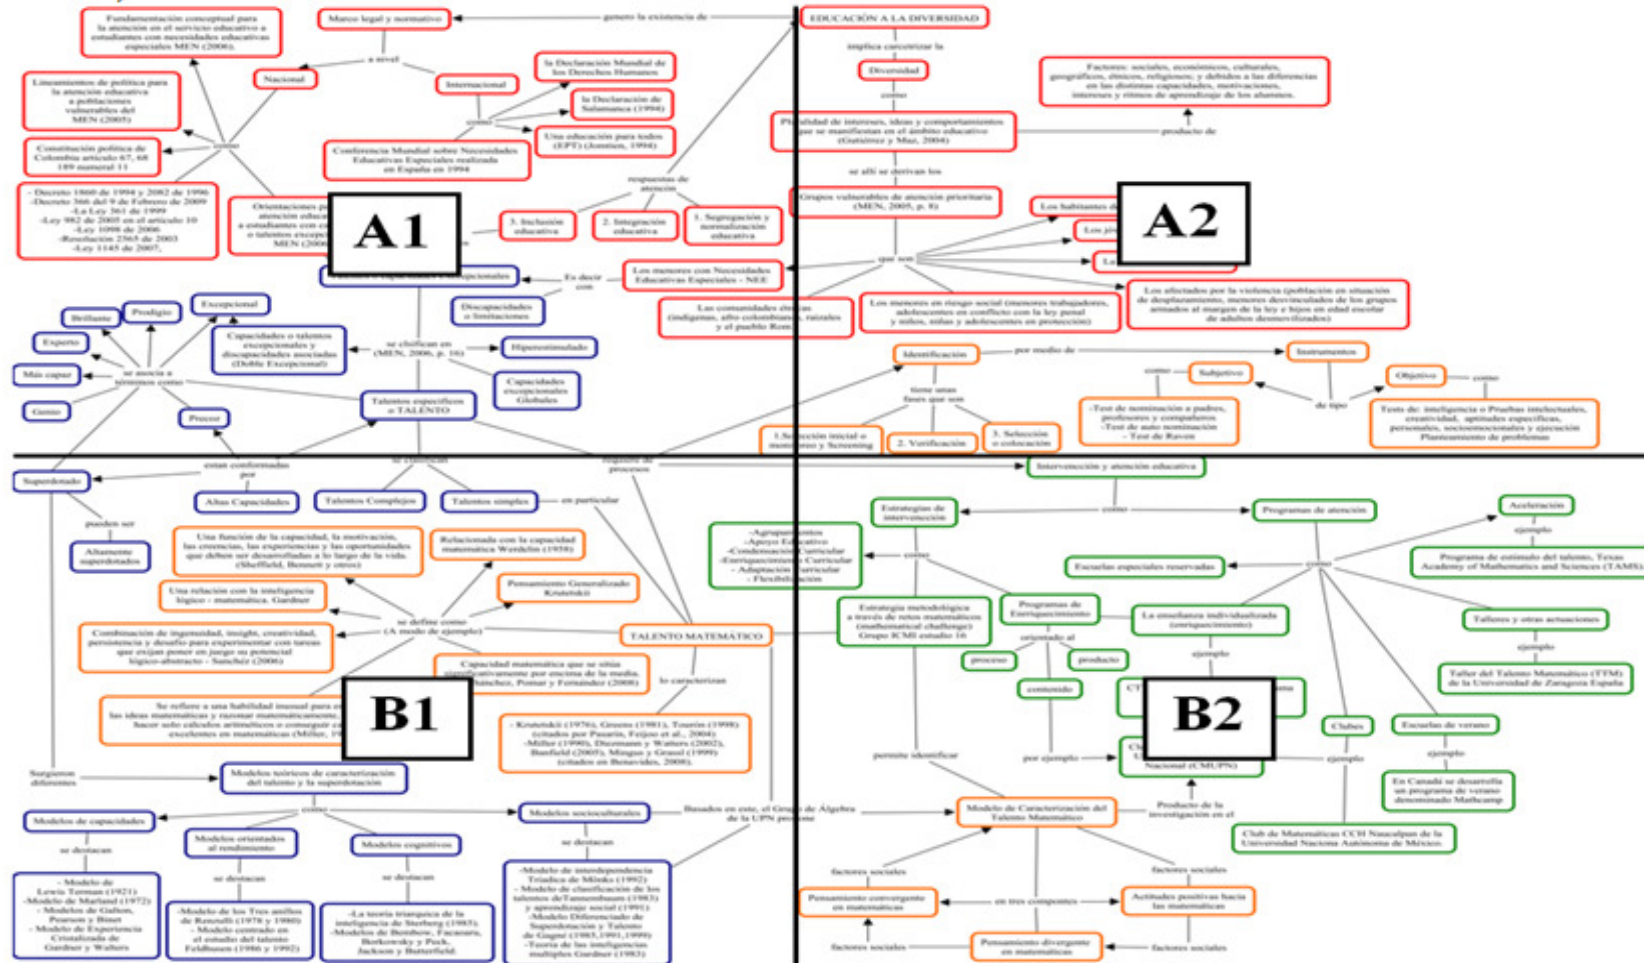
A1

Fundamentación conceptual para la atención en el servicio educativo a estudiantes con necesidades educativas especiales MEN (2006).

Marco legal y normativo

genera la existencia de

EDUCACIÓN A LA DIVERSIDAD

a nivel

Nacional

Internacional

La Declaración Mundial de los Derechos Humanos

La Declaración de Salamanca (1994)

Una educación para todos (EPT) (Jomtien, 1994)

Lineamientos de política para la atención educativa a poblaciones vulnerables del MEN (2005)

Constitución política de Colombia artículo 67, 68 189 numeral 11

como

Conferencia Mundial sobre Necesidades Educativas Especiales realizada en España en 1994

- Decreto 1860 de 1994 y 2082 de 1996
-Decreto 366 del 9 de Febrero de 2009
-La Ley 361 de 1999
-Ley 982 de 2005 en el artículo 10
-Ley 1098 de 2006
-Resolución 2565 de 2003
-Ley 1145 de 2007,

Orientaciones p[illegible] atención educa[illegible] a estudiantes con c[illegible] o talentos excep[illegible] MEN (2006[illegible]

respuestas de atención

3. Inclusión educativa

2. Integración educativa

1. Segregación y normalización educativa

Es decir con

Los menores con Necesidades Educativas Especiales - NEE

Discapacidades o limitaciones

Brillante

Prodigio

Excepcional

Experto

Más capaz

Genio

se asocia a términos como

Capacidades o talentos excepcionales y discapacidades asociadas (Doble Excepcional)

se clasifican en (MEN, 2006, p. 16)

Hiperestimulado

Capacidades excepcionales Globales

Precoz

Talentos específicos o TALENTO

A2

implica caracterizar la

Diversidad

como

Factores: sociales, económicos, culturales, geográficos, étnicos, religiosos; y debidos a las diferencias en las distintas capacidades, motivaciones, intereses y ritmos de aprendizaje de los alumnos.

Pluralidad de intereses, ideas y comportamientos que se manifiestan en el ámbito educativo (Gutiérrez y Maz, 2004)

producto de

se ahí se derivan los

Grupos vulnerables de atención prioritaria (MEN, 2005, p. 8)

Los habitantes de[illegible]

Los jó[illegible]

La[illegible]

que son

Las comunidades étnicas (indígenas, afro colombianas, raizales y el pueblo Rom)

Los menores en riesgo social (menores trabajadores, adolescentes en conflicto con la ley penal y niños, niñas y adolescentes en protección)

Los afectados por la violencia (población en situación de desplazamiento, menores desvinculados de los grupos armados al margen de la ley e hijos en edad escolar de adultos desmovilizados)

Identificación

por medio de

Instrumentos

como

Subjetivo

Objetivo

como

de tipo

-Test de nominación a padres, profesores y compañeros
-Test de auto nominación
- Test de Raven

Test de: inteligencia o Pruebas intelectuales, creatividad, aptitudes específicas, personales, socioemocionales y ejecución Planteamiento de problemas

tiene unas fases que son

1.Selección inicial o muestreo y Screening

2. Verificación

3. Selección o colocación

B1

están conformadas por

Superdotado

Altas Capacidades

se clasifican

Talentos Complejos

Talentos simples

en particular

requiere de procesos

pueden ser

Altamente superdotados

Una función de la capacidad, la motivación, las creencias, las experiencias y las oportunidades que deben ser desarrolladas a lo largo de la vida. (Sheffield, Bennett y otros)

Relacionada con la capacidad matemática Werdelin (1958)

Pensamiento Generalizado Krutetskii

Una relación con la inteligencia lógico - matemática. Gardner

se define como (A modo de ejemplo)

Combinación de ingeniosidad, insight, creatividad, persistencia y desafío para experimentar con tareas que exijan poner en juego su potencial lógico-abstracto - Sánchez (2006)

TALENTO MATEMÁTICO

Capacidad matemática que se sitúa significativamente por encima de la media. Sánchez, Pomar y Fernández (2008)

Se refiere a una habilidad inusual para e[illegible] las ideas matemáticas y razonar matemáticamente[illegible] hacer sólo cálculos aritméticos o conseguir ca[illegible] excelentes en matemáticas (Miller, 19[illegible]

lo caracterizan

- Krutetskii (1976), Greens (1981), Tourón (1998) (citados por Pasarín, Feijoo et al., 2004)
-Miller (1990), Diezmann y Watters (2002), Banfield (2005), Miague y Grasel (1999) (citados en Benavides, 2008).

Surgieron diferentes

Modelos teóricos de caracterización del talento y la superdotación

como

Modelos de capacidades

Modelos orientados al rendimiento

Modelos cognitivos

Modelos socioculturales

Basados en este, el Grupo de Álgebra de la UPN propone

se destacan

se destacan

se destacan

se destacan

- Modelo de Lewis Terman (1921)
-Modelo de Marland (1972)
- Modelos de Galton, Pearson y Binet
- Modelo de Experiencia Cristalizada de Gardner y Walters

-Modelo de los Tres anillos de Renzulli (1978 y 1980)
- Modelo centrado en el estudio del talento Feldhusen (1986 y 1992)

-La teoría triarquica de la inteligencia de Sterberg (1985)
-Modelos de Benbow, Facaoaru, Borkowsky y Pick, Jackson y Butterfield.

-Modelo de interdependencia Triádica de Mönks (1992)
- Modelo de clasificación de los talentos deTannenbaum (1983) y aprendizaje social (1991)
-Modelo Diferenciado de Superdotación y Talento de Gagné (1985,1991,1999)
-Teoría de las inteligencias múltiples Gardner (1983)

B2

Intervención y atención educativa

como

Estrategias de intervención

Programas de atención

Aceleración

ejemplo

Programa de estímulo del talento, Texas Academy of Mathematics and Sciences (TAMS)

-Agrupamientos
-Apoyo Educativo
-Condensación Curricular
-Enriquecimiento Curricular
- Adaptación Curricular
- Flexibilización

como

Escuelas especiales reservadas

como

Estrategia metodológica a través de retos matemáticos (mathematical challenge) Grupo ICMI estudio 16

Programas de Enriquecimiento

La enseñanza individualizada (enriquecimiento)

Talleres y otras actuaciones

ejemplo

Taller del Talento Matemático (TTM) de la Universidad de Zaragoza España

orientado al

proceso

producto

contenido

ejemplo

CT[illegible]

Cl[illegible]

Nacional (CMUPN)

Clubes

Escuelas de verano

ejemplo

ejemplo

En Canadá se desarrolla un programa de verano denominado Mathcamp

permite identificar

por ejemplo

Club de Matemáticas CCH Naucalpan de la Universidad Naciona Autónoma de México

Modelo de Caracterización del Talento Matemático

Producto de la investigación en el

factores sociales

factores sociales

Pensamiento convergente en matemáticas

en tres componentes

Actitudes positivas hacia las matemáticas

factores sociales

Pensamiento divergente en matemáticas

factores sociales